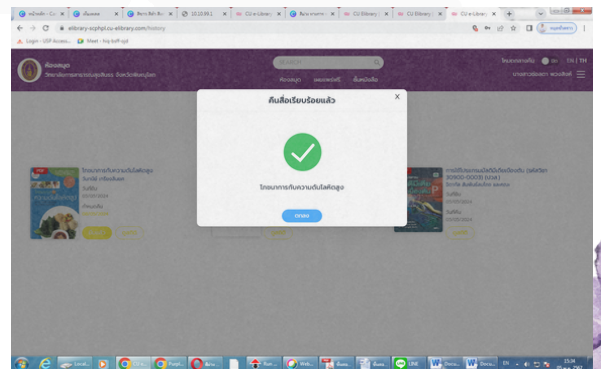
หน้าหลัก × | เข้าสู่ระบบ × | Bansi Rath Bu × | 10.10.99.1 × | CU e-Library × | ห้องสมุดออนไลน์ × | CU Elibrary × | CU Elibrary × | CU e-Librar × | +

elibrary-scphpl.cu-elibrary.com/history

Login - SSP Access... | Meet - hty-bdff-qpl

ห้องสมุด
วิทยาลัยการสาธารณสุขสิรินธร จังหวัดพิษณุโลก

SEARCH

ห้องสมุด | ผลงานผลิต | ยืมหนังสือ

โหมดกลางคืน | EN | TH

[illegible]

คืนสื่อเรียบร้อยแล้ว

โภชนาการกับความดันโลหิตสูง

ตกลง

โภชนาการกับความดันโลหิตสูง
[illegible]
วันที่ยืม
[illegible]
วันคืน
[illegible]

การใช้ปัญญาประดิษฐ์ในการเรียนรู้ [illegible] (รหัสวิชา 30900-0003) (ฉบับ)
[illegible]
วันที่ยืม
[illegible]
วันคืน
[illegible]

Local... | Postgt... | ห้อง... | Mon... | Web... | ห้อง... | ห้อง... | LINE | Docu... | Docu... | EN | 15:34